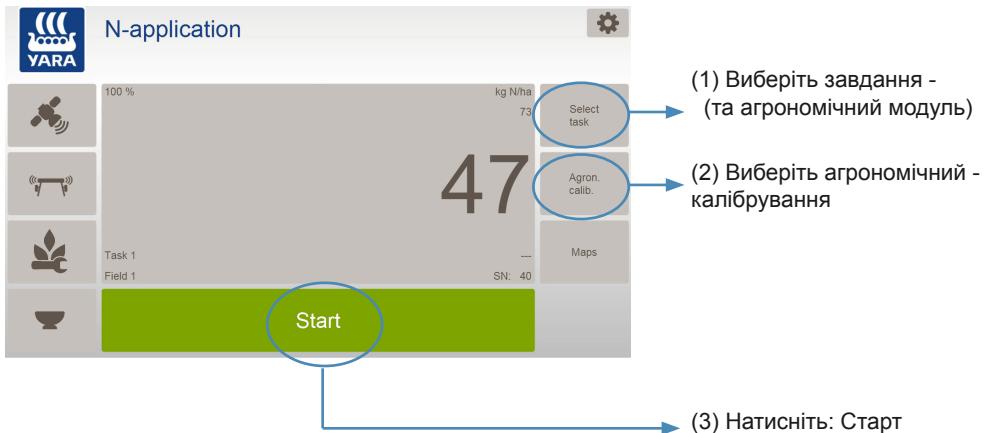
YARA

N-application

100 %

kg N/ha

73

47

Task 1

---

Field 1

SN: 40

Select task

Agron. calib.

Maps

Start

(1) Виберіть завдання - (та агрономічний модуль)

(2) Виберіть агрономічний - калібрування

(3) Натисніть: Старт